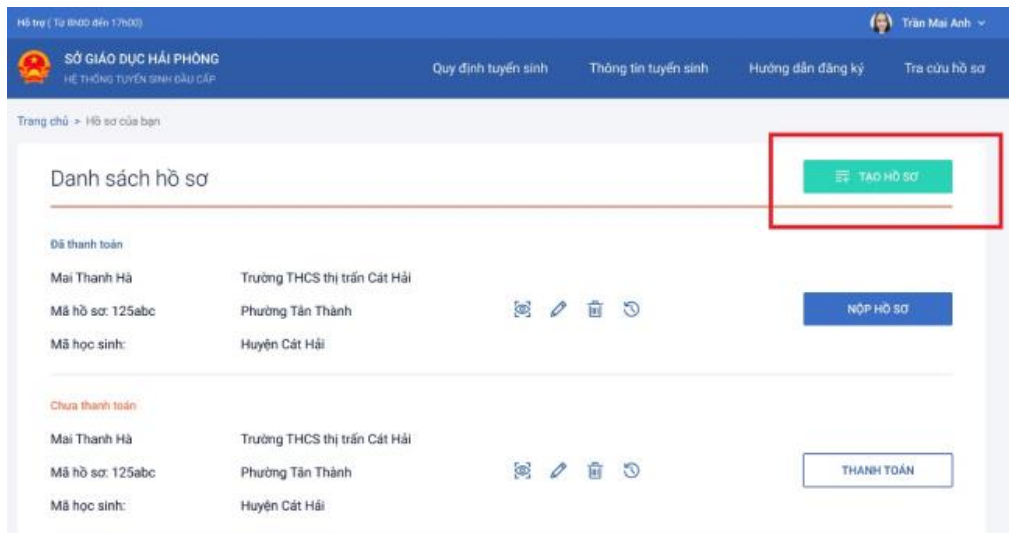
Hỗ trợ ( Từ 8h00 đến 17h00)

Trần Mai Anh

SỞ GIÁO DỤC HẢI PHÒNG
HỆ THỐNG TUYỂN SINH ĐẦU CẤP

Quy định tuyển sinh Thông tin tuyển sinh Hướng dẫn đăng ký Tra cứu hồ sơ

Trang chủ > Hồ sơ của bạn

Danh sách hồ sơ

TẠO HỒ SƠ

Đã thanh toán

Mai Thanh Hà
Mã hồ sơ: 125abc
Mã học sinh:

Trường THCS thị trấn Cát Hải
Phường Tân Thành
Huyện Cát Hải

NỘP HỒ SƠ

Chưa thanh toán

Mai Thanh Hà
Mã hồ sơ: 125abc
Mã học sinh:

Trường THCS thị trấn Cát Hải
Phường Tân Thành
Huyện Cát Hải

THANH TOÁN